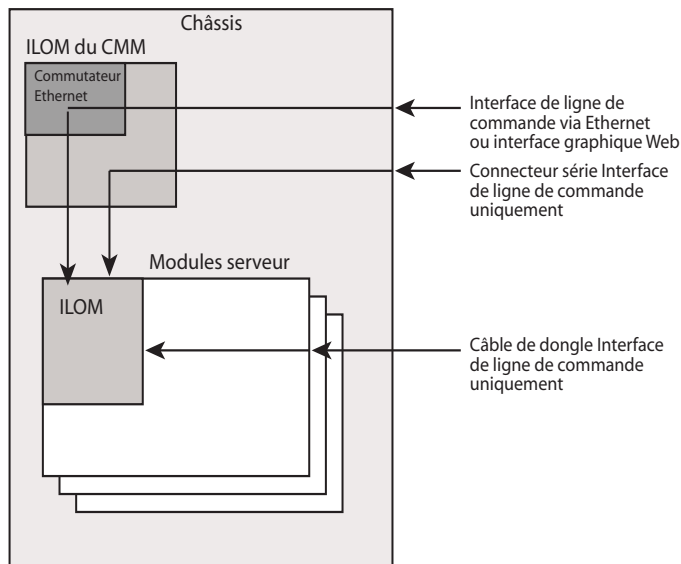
Châssis

ILOM du CMM

Commutateur Ethernet

Interface de ligne de commande via Ethernet ou interface graphique Web

Connecteur série Interface de ligne de commande uniquement

Modules serveur

ILOM

Câble de dongle Interface de ligne de commande uniquement